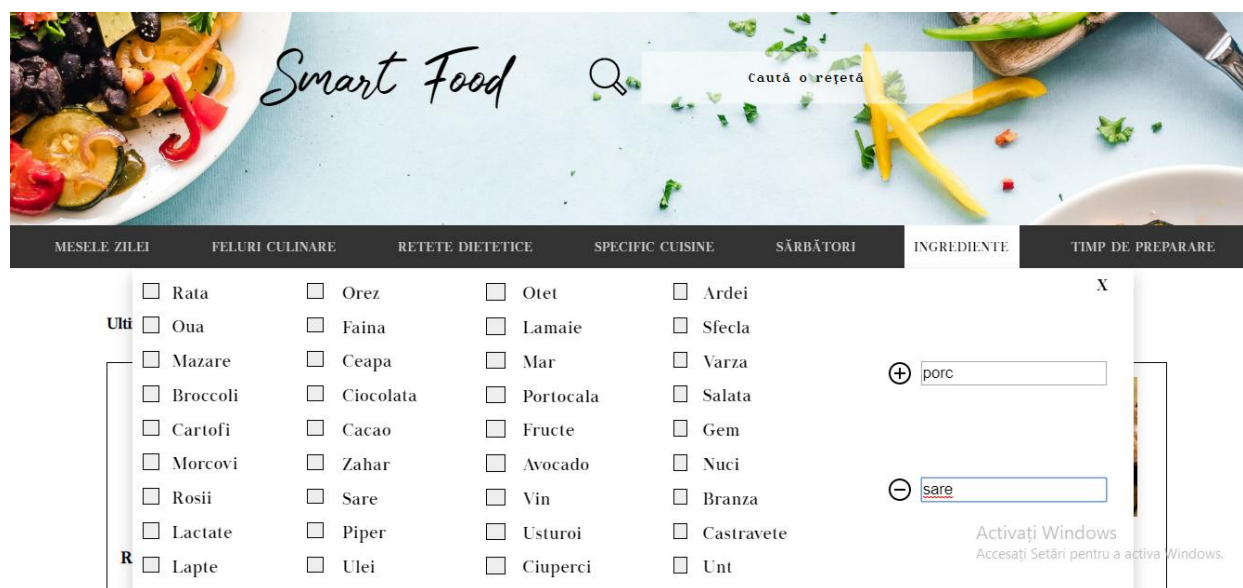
Smart Food

Caută o rețetă

MESELE ZILEI
FELURI CULINARE
RETETE DIETETICE
SPECIFIC CUISINE
SĂRBĂTORI
INGREDIENTE
TIMP DE PREPARARE

Rata
Oua
Mazare
Broccoli
Cartofi
Morcovi
Rosii
Lactate
Lapte

Orez
Faina
Ceapa
Ciocolata
Cacao
Zahar
Sare
Piper
Ulei

Otet
Lamaie
Mar
Portocala
Fructe
Avocado
Vin
Usturoi
Ciuperci

Ardei
Sfecla
Varza
Salata
Gem
Nuci
Branza
Castravete
Unt

X

Ulti

R

porc

sare

Activați Windows
Accesați Setări pentru a activa Windows.